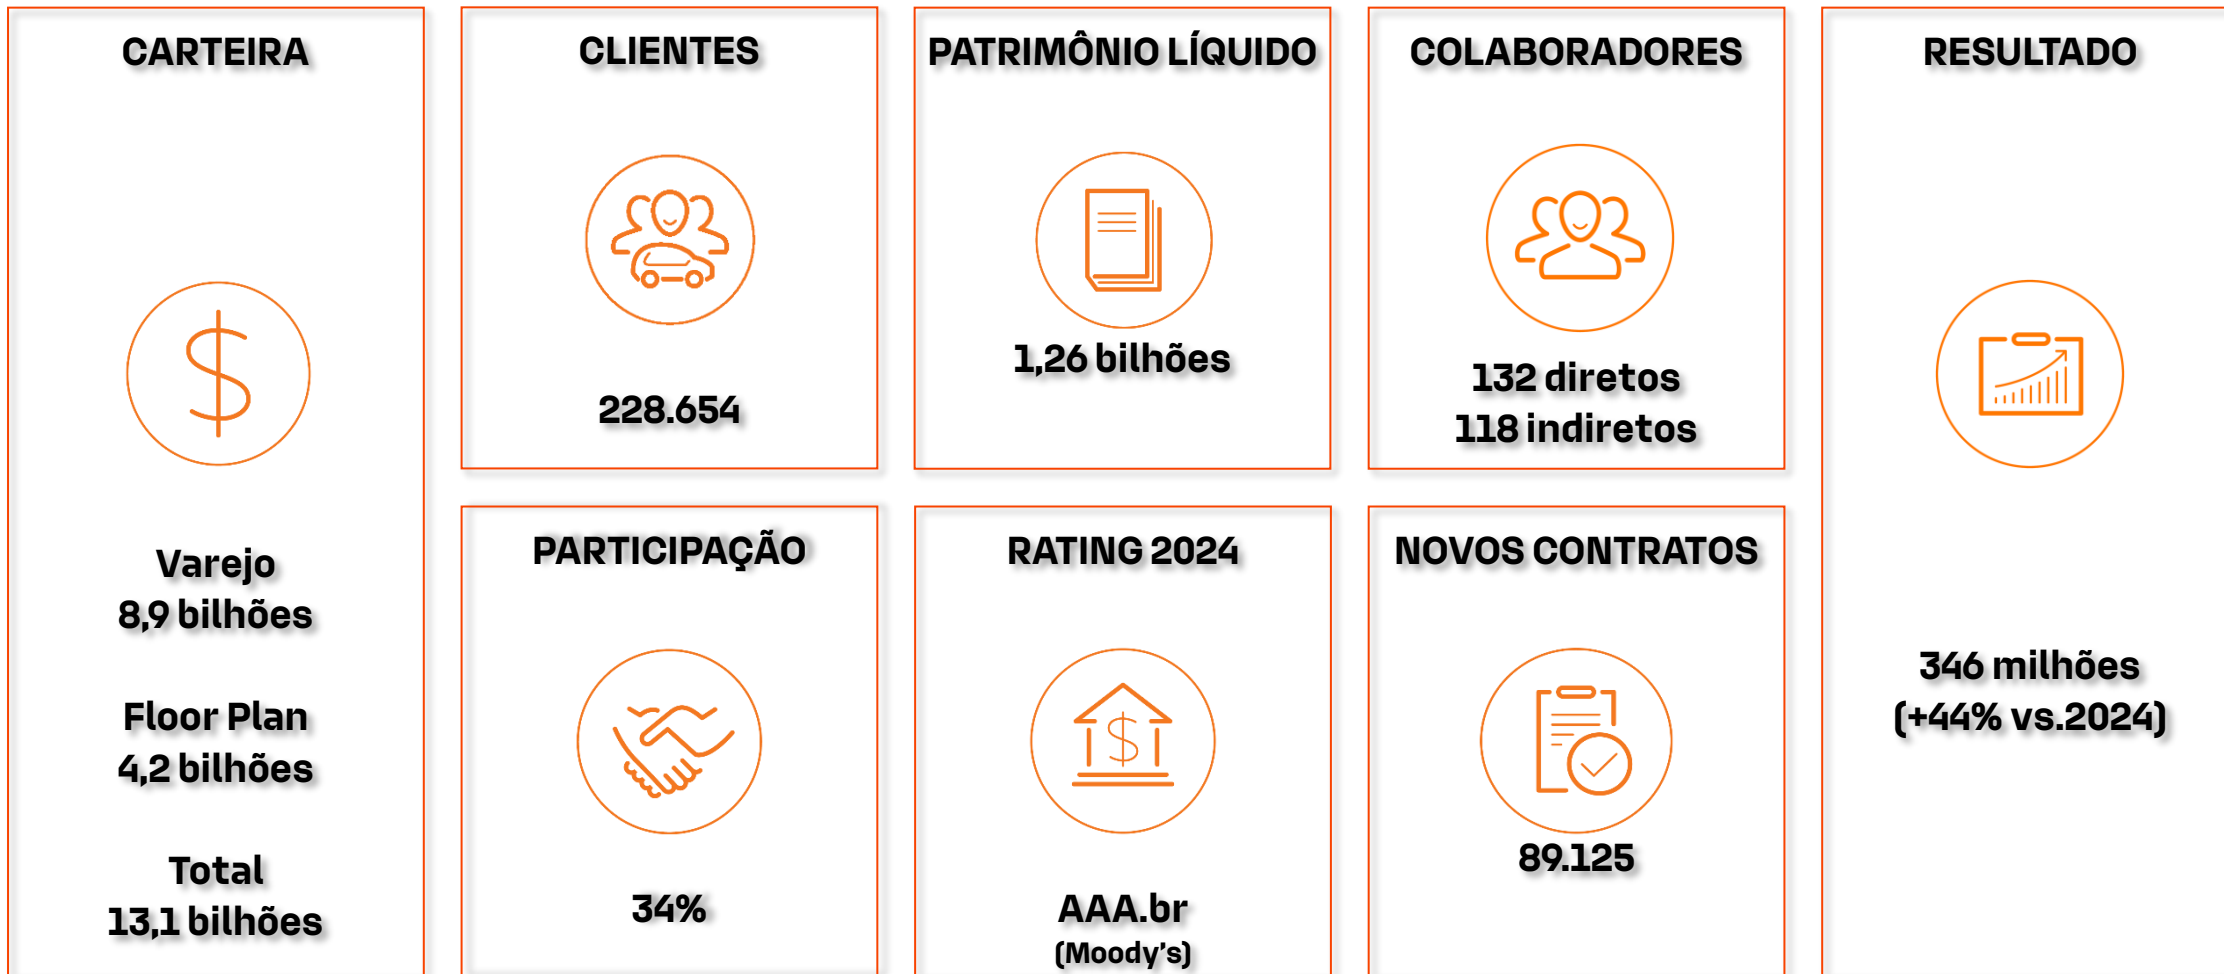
CARTEIRA

Varejo
8,9 bilhões

Floor Plan
4,2 bilhões

Total
13,1 bilhões

CLIENTES

228.654

PATRIMÔNIO LÍQUIDO

1,26 bilhões

COLABORADORES

132 diretos
118 indiretos

RESULTADO

346 milhões
(+44% vs.2024)

PARTICIPAÇÃO

34%

RATING 2024

AAA.br
(Moody's)

NOVOS CONTRATOS

89.125